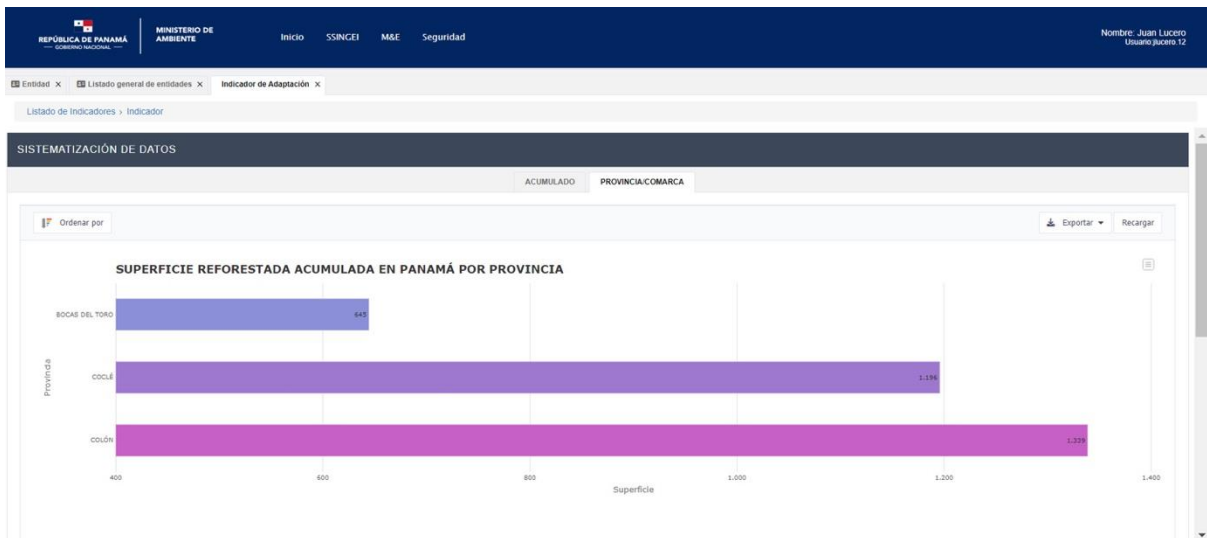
REPÚBLICA DE PANAMÁ
— GOBIERNO NACIONAL —

MINISTERIO DE AMBIENTE

Inicio SSINGEI M&E Seguridad

Nombre: Juan Lucero
Usuario:jlucero.12

Entidad × Listado general de entidades × Indicador de Adaptación ×

Listado de Indicadores › Indicador

SISTEMATIZACIÓN DE DATOS

ACUMULADO PROVINCIA/COMARCA

Ordenar por

Exportar Recargar

SUPERFICIE REFORESTADA ACUMULADA EN PANAMÁ POR PROVINCIA

Provincia

BOCAS DEL TORO 645

COCLÉ 1.196

COLÓN 1.339

400 600 800 1.000 1.200 1.400

Superficie